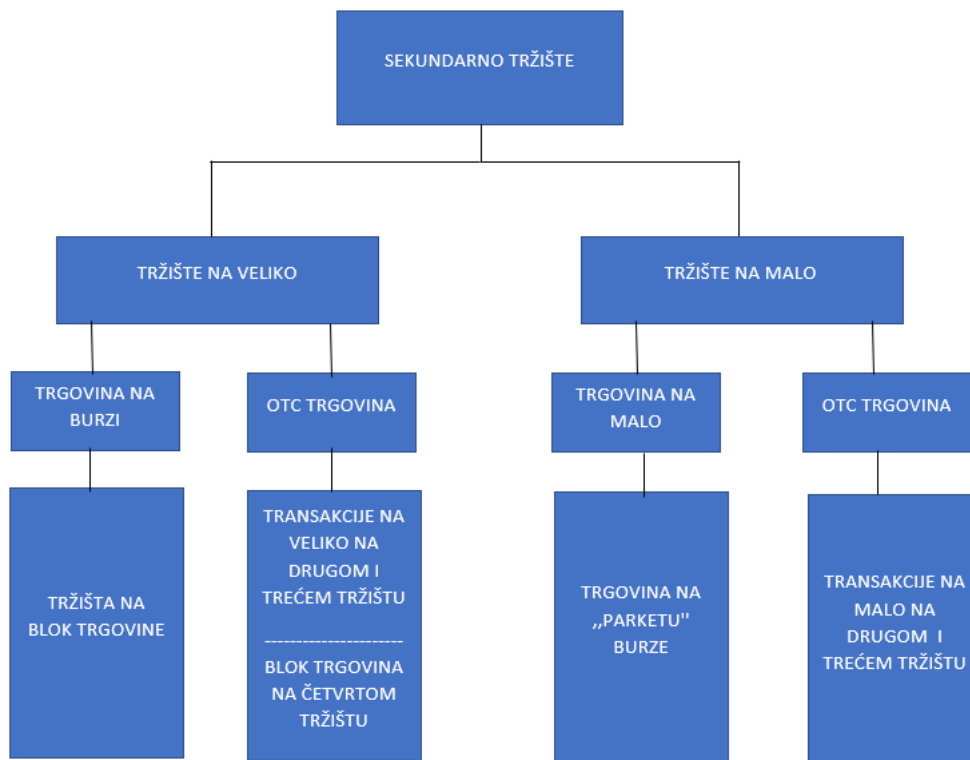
SEKUNDARNO TRŽIŠTE

TRŽIŠTE NA VELIKO

TRŽIŠTE NA MALO

TRGOVINA NA BURZI

OTC TRGOVINA

TRGOVINA NA MALO

OTC TRGOVINA

TRŽIŠTA NA BLOK TRGOVINE

TRANSAKCIJE NA VELIKO NA DRUGOM I TREĆEM TRŽIŠTU

----------------------

BLOK TRGOVINA NA ČETVRTOM TRŽIŠTU

TRGOVINA NA ,,PARKETU'' BURZE

TRANSAKCIJE NA MALO NA DRUGOM I TREĆEM TRŽIŠTU